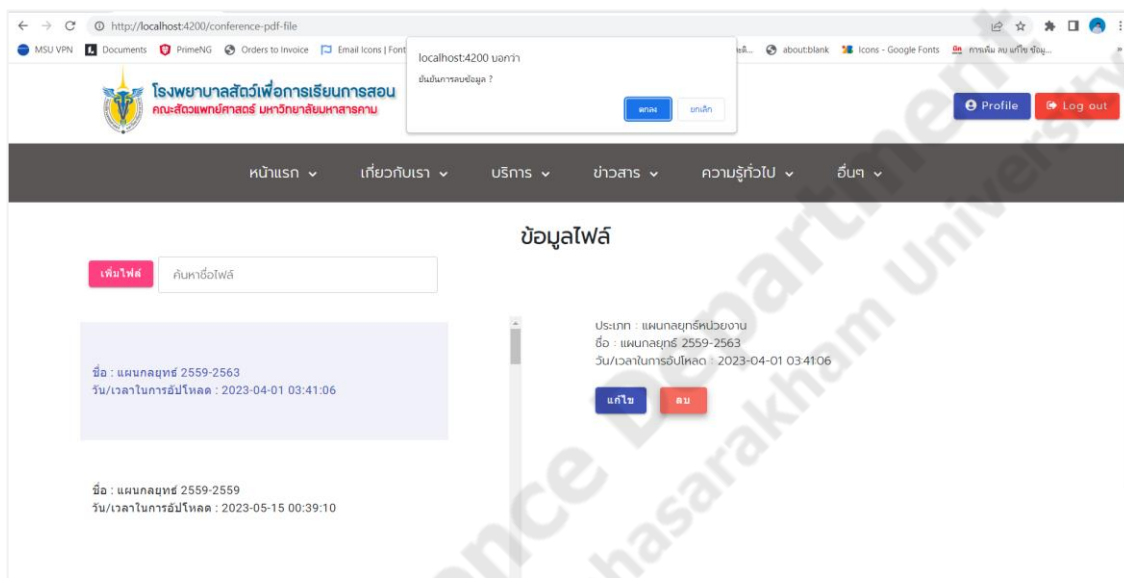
http://localhost:4200/conference-pdf-file

MSU VPN Documents PrimeNG Orders to Invoice Email Icons | Font about:blank Icons - Google Fonts การเพิ่ม ลบ แก้ไข ข้อมู...

localhost:4200 บอกว่า
ยืนยันการลบข้อมูล ?
ตกลง ยกเลิก

โรงพยาบาลสัตว์เพื่อการเรียนการสอน
คณะสัตวแพทยศาสตร์ มหาวิทยาลัยมหาสารคาม

Profile Log out

หน้าแรก เกี่ยวกับเรา บริการ ข่าวสาร ความรู้ทั่วไป อื่นๆ

ข้อมูลไฟล์

เพิ่มไฟล์ ค้นหาชื่อไฟล์

ชื่อ : แผนกลยุทธ์ 2559-2563
วัน/เวลาในการอัปโหลด : 2023-04-01 03:41:06

ชื่อ : แผนกลยุทธ์ 2559-2559
วัน/เวลาในการอัปโหลด : 2023-05-15 00:39:10

ประเภท : แผนกลยุทธ์หน่วยงาน
ชื่อ : แผนกลยุทธ์ 2559-2563
วัน/เวลาในการอัปโหลด : 2023-04-01 03:41:06

แก้ไข ลบ

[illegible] Department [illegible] Mahasarakham University